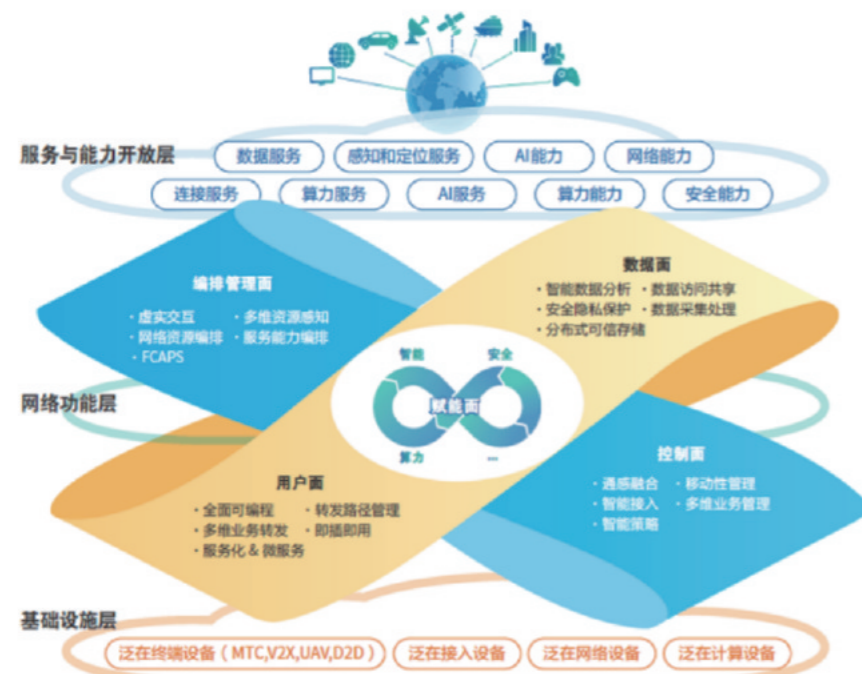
服务与能力开放层

数据服务
感知和定位服务
AI能力
网络能力
连接服务
算力服务
AI服务
算力能力
安全能力

编排管理面
· 虚实交互
· 多维资源感知
· 网络资源编排
· 服务能力编排
· FCAPS

数据面
· 智能数据分析
· 数据访问共享
· 安全隐私保护
· 数据采集处理
· 分布式可信存储

网络功能层

智能
安全
赋能面
算力
...

控制面
· 通感融合
· 移动性管理
· 智能接入
· 多维业务管理
· 智能策略

用户面
· 全面可编程
· 转发路径管理
· 多维业务转发
· 即插即用
· 服务化 & 微服务

基础设施层

泛在终端设备（MTC,V2X,UAV,D2D）
泛在接入设备
泛在网络设备
泛在计算设备